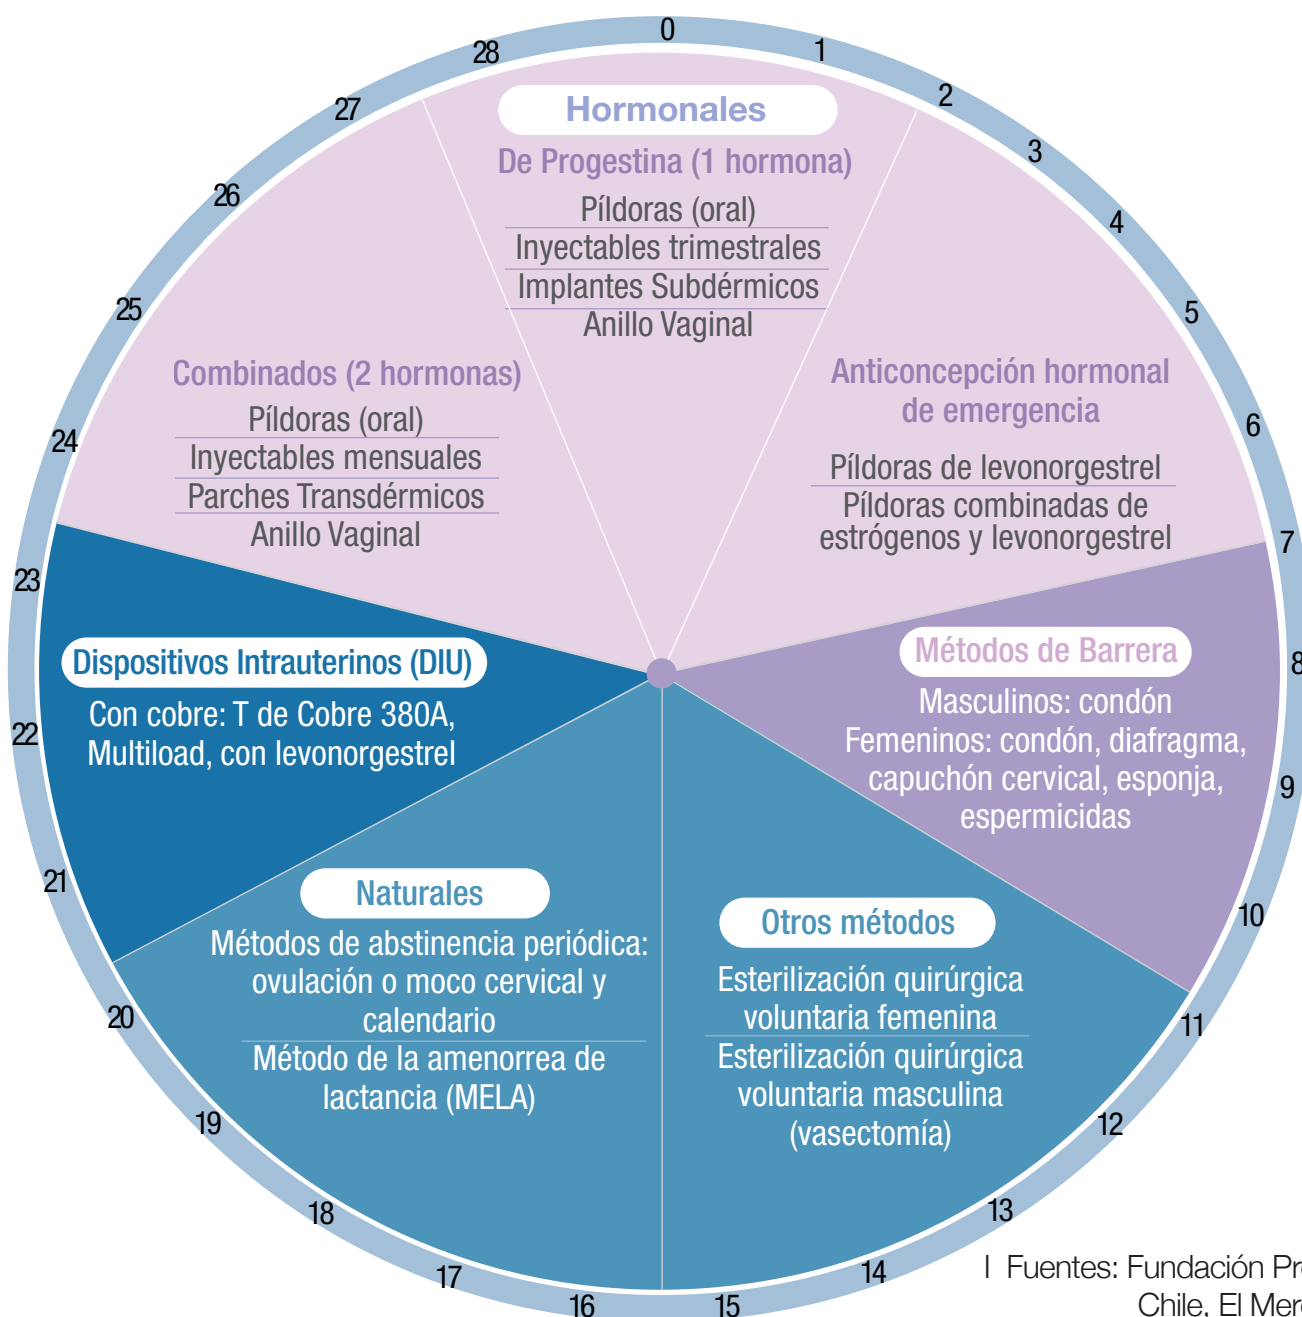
0
1
2
3
4
5
6
7
8
9
10
11
12
13
14
15
16
17
18
19
20
21
22
23
24
25
26
27
28

Hormonales

De Progestina (1 hormona)
Píldoras (oral)
Inyectables trimestrales
Implantes Subdérmicos
Anillo Vaginal

Combinados (2 hormonas)
Píldoras (oral)
Inyectables mensuales
Parches Transdérmicos
Anillo Vaginal

Anticoncepción hormonal de emergencia
Píldoras de levonorgestrel
Píldoras combinadas de estrógenos y levonorgestrel

Métodos de Barrera
Masculinos: condón
Femeninos: condón, diafragma, capuchón cervical, esponja, espermicidas

Dispositivos Intrauterinos (DIU)
Con cobre: T de Cobre 380A, Multiload, con levonorgestrel

Naturales
Métodos de abstinencia periódica: ovulación o moco cervical y calendario
Método de la amenorrea de lactancia (MELA)

Otros métodos
Esterilización quirúrgica voluntaria femenina
Esterilización quirúrgica voluntaria masculina (vasectomía)

I Fuentes: Fundación Pr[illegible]
Chile. El Mer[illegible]